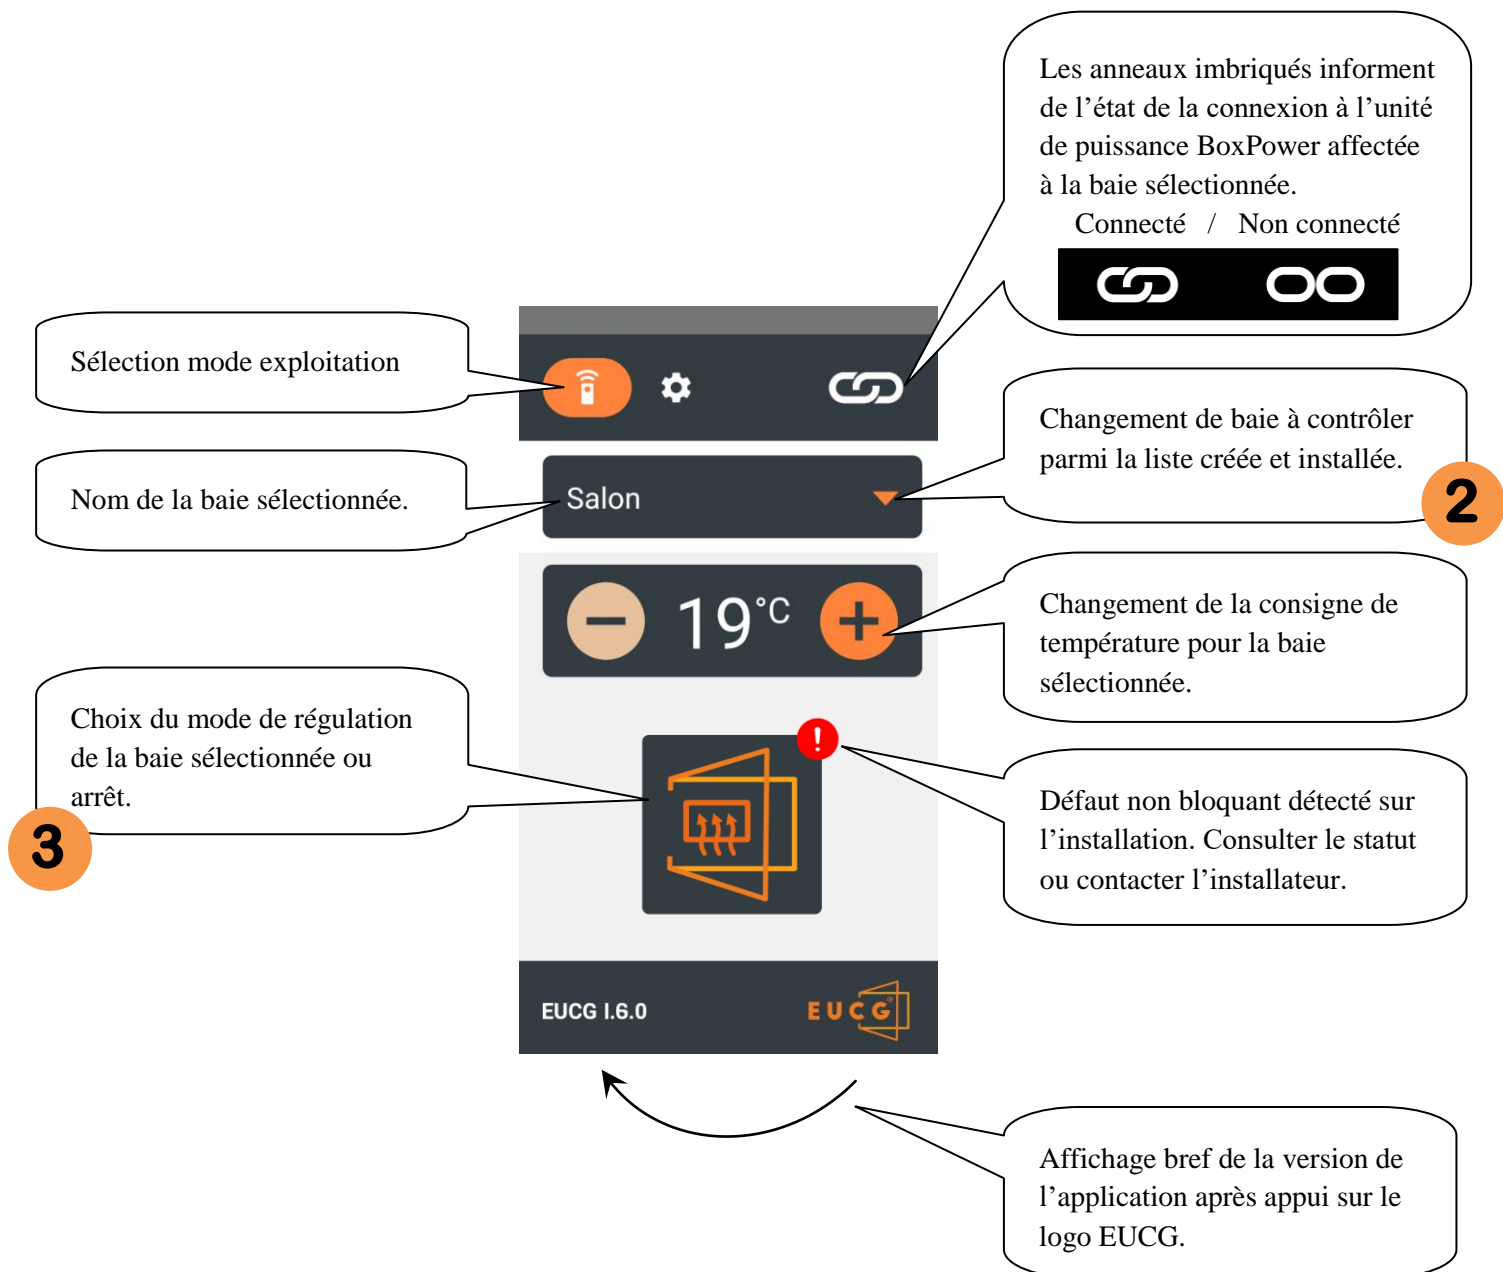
Les anneaux imbriqués informent de l’état de la connexion à l’unité de puissance BoxPower affectée à la baie sélectionnée.
Connecté / Non connecté

Sélection mode exploitation

Changement de baie à contrôler parmi la liste créée et installée.

2

Nom de la baie sélectionnée.

Salon

$19^{\circ C}$

Changement de la consigne de température pour la baie sélectionnée.

Choix du mode de régulation de la baie sélectionnée ou arrêt.

3

Défaut non bloquant détecté sur l’installation. Consulter le statut ou contacter l’installateur.

EUCG I.6.0

EUCG

Affichage bref de la version de l’application après appui sur le logo EUCG.